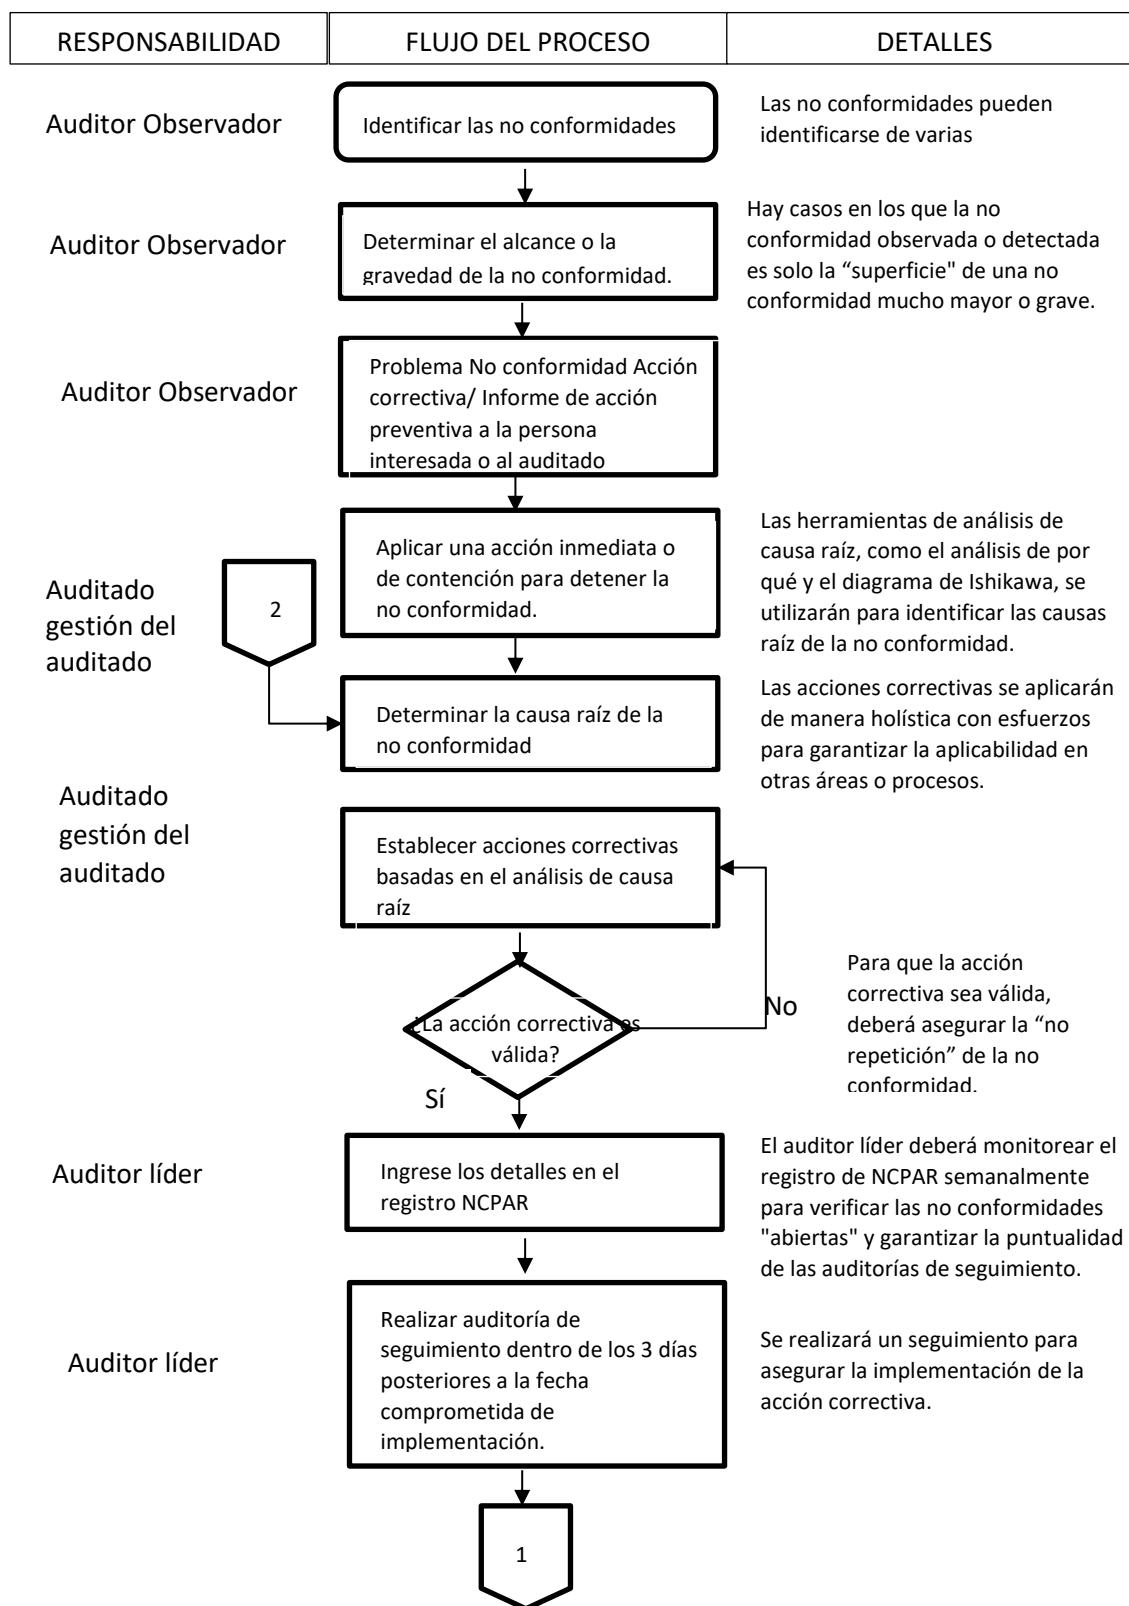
| RESPONSABILIDAD | FLUJO DEL PROCESO | DETALLES |
|---|---|---|

Auditor Observador

Identificar las no conformidades

Las no conformidades pueden identificarse de varias

Auditor Observador

Determinar el alcance o la gravedad de la no conformidad.

Hay casos en los que la no conformidad observada o detectada es solo la "superficie" de una no conformidad mucho mayor o grave.

Auditor Observador

Problema No conformidad Acción correctiva/ Informe de acción preventiva a la persona interesada o al auditado

Auditado gestión del auditado

2

Aplicar una acción inmediata o de contención para detener la no conformidad.

Las herramientas de análisis de causa raíz, como el análisis de por qué y el diagrama de Ishikawa, se utilizarán para identificar las causas raíz de la no conformidad.

Determinar la causa raíz de la no conformidad

Las acciones correctivas se aplicarán de manera holística con esfuerzos para garantizar la aplicabilidad en otras áreas o procesos.

Auditado gestión del auditado

Establecer acciones correctivas basadas en el análisis de causa raíz

¿La acción correctiva es válida?

No

Sí

Para que la acción correctiva sea válida, deberá asegurar la "no repetición" de la no conformidad.

Auditor líder

Ingrese los detalles en el registro NCPAR

El auditor líder deberá monitorear el registro de NCPAR semanalmente para verificar las no conformidades "abiertas" y garantizar la puntualidad de las auditorías de seguimiento.

Auditor líder

Realizar auditoría de seguimiento dentro de los 3 días posteriores a la fecha comprometida de implementación.

Se realizará un seguimiento para asegurar la implementación de la acción correctiva.

1